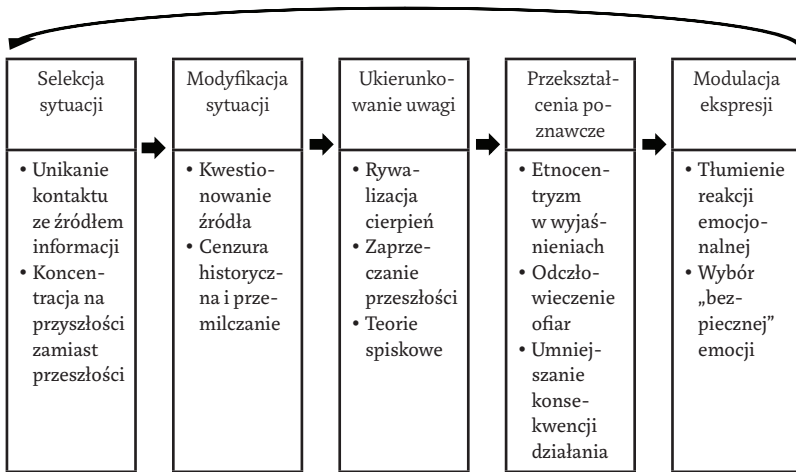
Selekcja sytuacji

• Unikanie kontaktu ze źródłem informacji
• Koncentracja na przyszłości zamiast przeszłości

Modyfikacja sytuacji

• Kwestionowanie źródła
• Cenzura historyczna i przemilczanie

Ukierunkowanie uwagi

• Rywalizacja cierpień
• Zaprzeczanie przeszłości
• Teorie spiskowe

Przekształcenia poznawcze

• Etnocentryzm w wyjaśnieniach
• Odczłowieczenie ofiar
• Umniejszanie konsekwencji działania

Modulacja ekspresji

• Tłumienie reakcji emocjonalnej
• Wybór „bezpiecznej" emocji